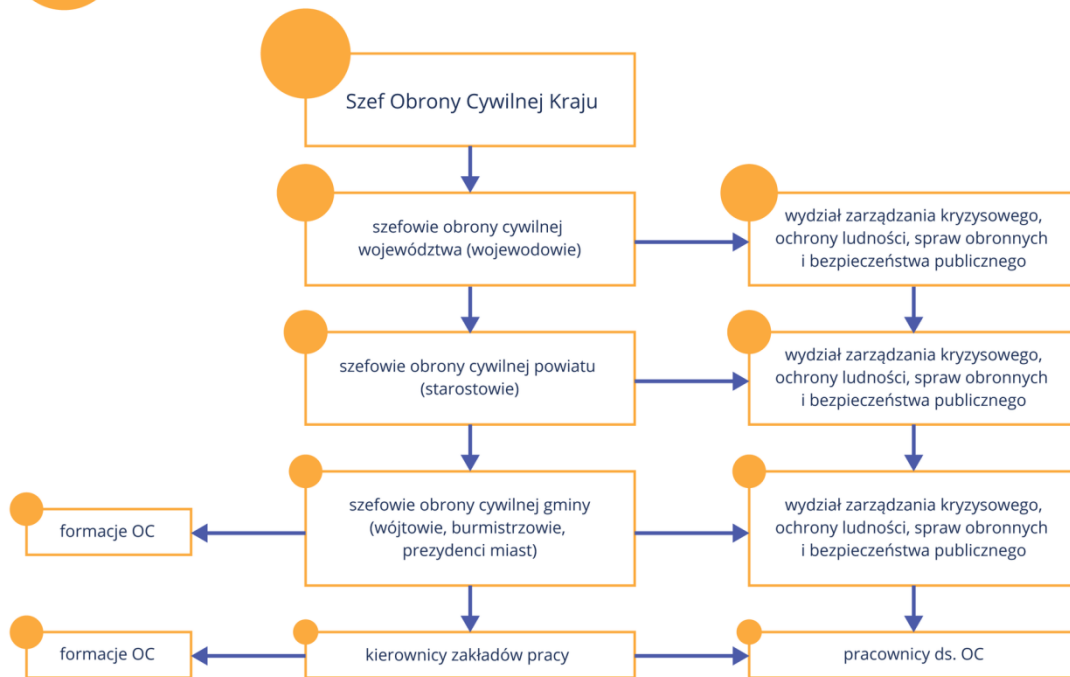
Szef Obrony Cywilnej Kraju

szefowie obrony cywilnej województwa (wojewodowie)

wydział zarządzania kryzysowego, ochrony ludności, spraw obronnych i bezpieczeństwa publicznego

szefowie obrony cywilnej powiatu (starostowie)

wydział zarządzania kryzysowego, ochrony ludności, spraw obronnych i bezpieczeństwa publicznego

formacje OC

szefowie obrony cywilnej gminy (wójtowie, burmistrzowie, prezydenci miast)

wydział zarządzania kryzysowego, ochrony ludności, spraw obronnych i bezpieczeństwa publicznego

formacje OC

kierownicy zakładów pracy

pracownicy ds. OC